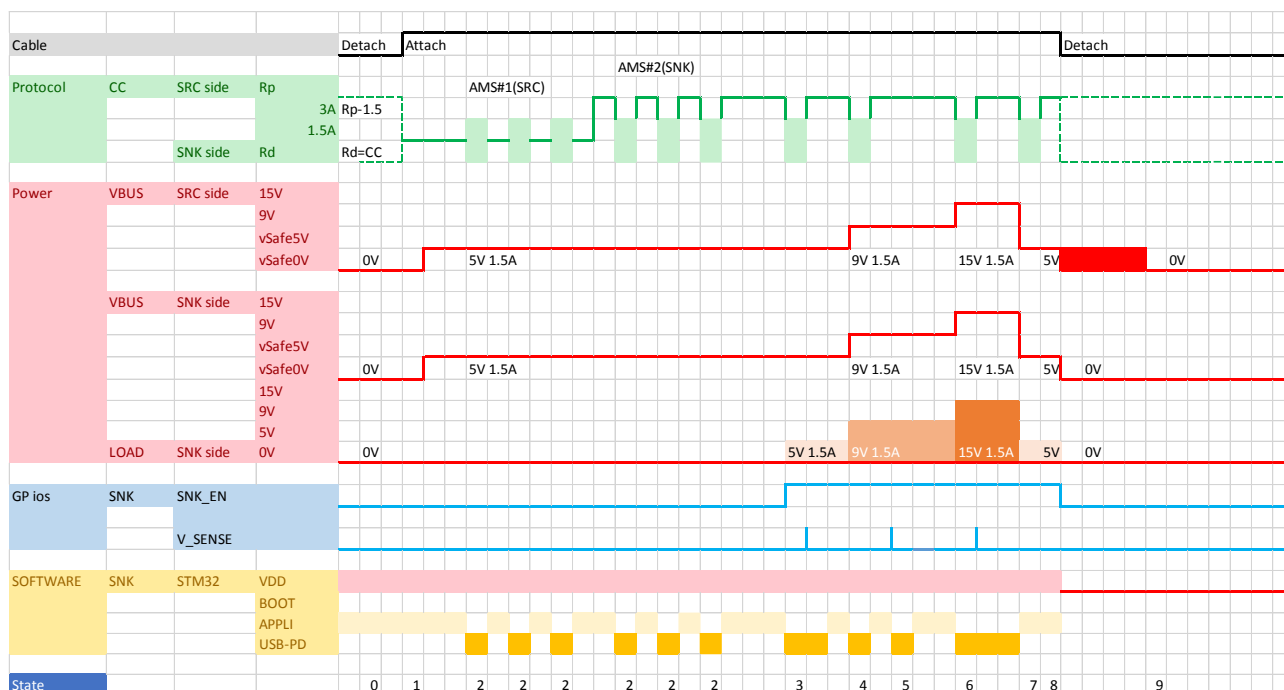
Cable Detach Attach Detach

AMS#2(SNK)

AMS#1(SRC)

| Protocol | CC | SRC side | Rp |
|---|---|---|---|
| | | | 3A Rp-1.5 |
| | | | 1.5A |
| | | SNK side | Rd Rd=CC |

| Power | VBUS | SRC side | 15V |
|---|---|---|---|
| | | | 9V |
| | | | vSafe5V |
| | | | vSafe0V |

0V 5V 1.5A 9V 1.5A 15V 1.5A 5V 0V

| | VBUS | SNK side | 15V |
|---|---|---|---|
| | | | 9V |
| | | | vSafe5V |
| | | | vSafe0V |

0V 5V 1.5A 9V 1.5A 15V 1.5A 5V 0V

15V
9V
5V
LOAD SNK side 0V

0V 5V 1.5A 9V 1.5A 15V 1.5A 5V 0V

GP ios SNK SNK_EN
V_SENSE

SOFTWARE SNK STM32 VDD
BOOT
APPLI
USB-PD

State 0 1 2 2 2 2 2 2 3 4 5 6 7 8 9